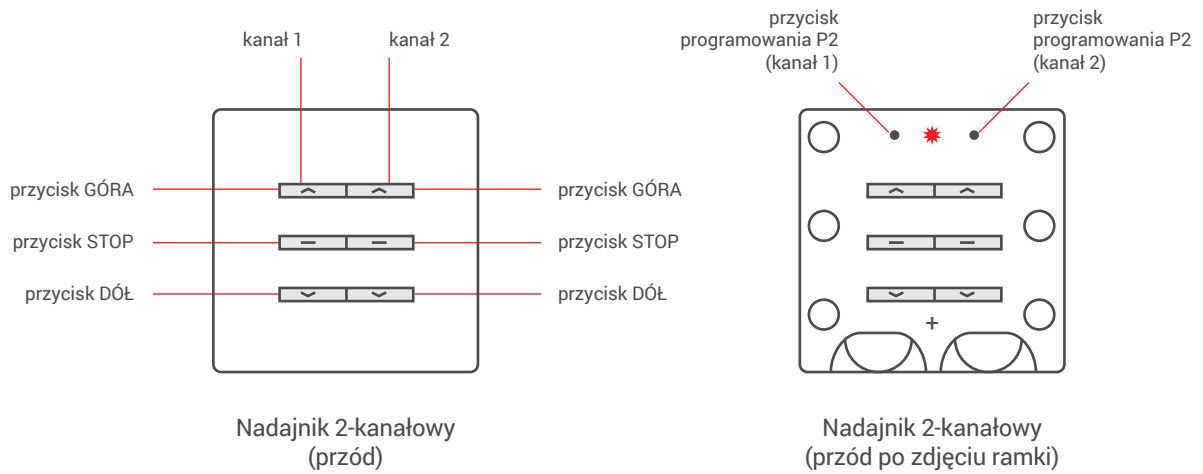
kanał 1

kanał 2

przycisk GÓRA

przycisk STOP

przycisk DÓŁ

przycisk GÓRA

przycisk STOP

przycisk DÓŁ

Nadajnik 2-kanałowy (przód)

przycisk programowania P2 (kanał 1)

przycisk programowania P2 (kanał 2)

+

Nadajnik 2-kanałowy (przód po zdjęciu ramki)